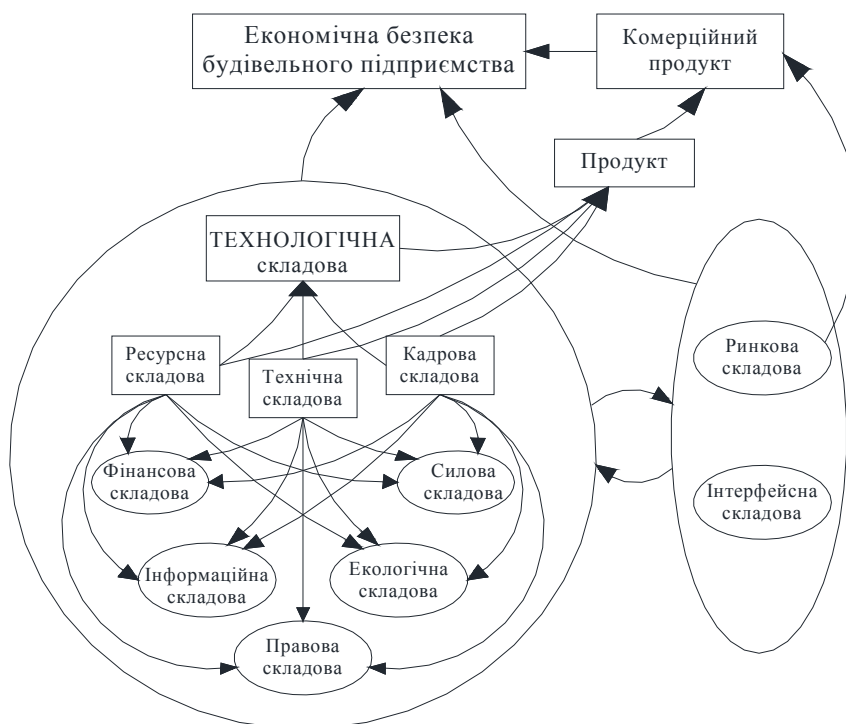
Економічна безпека будівельного підприємства

Комерційний продукт

Продукт

ТЕХНОЛОГІЧНА складова

Ресурсна складова

Технічна складова

Кадрова складова

Ринкова складова

Фінансова складова

Силова складова

Інтерфейсна складова

Інформаційна складова

Екологічна складова

Правова складова